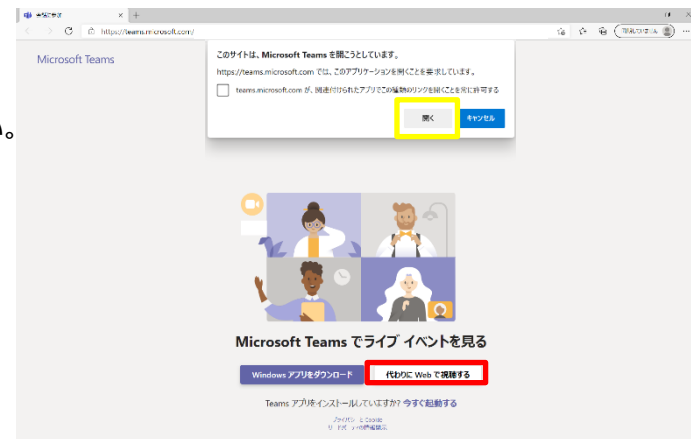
https://teams.microsoft.com/

Microsoft Teams

このサイトは、Microsoft Teams を開こうとしています。

https://teams.microsoft.com では、このアプリケーションを開くことを要求しています。

teams.microsoft.com が、関連付けられたアプリでこの種類のリンクを開くことを常に許可する

開く

キャンセル

。

Microsoft Teams でライブ イベントを見る

Windows アプリをダウンロード

代わりに Web で視聴する

Teams アプリをインストールしていますか? 今すぐ起動する

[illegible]